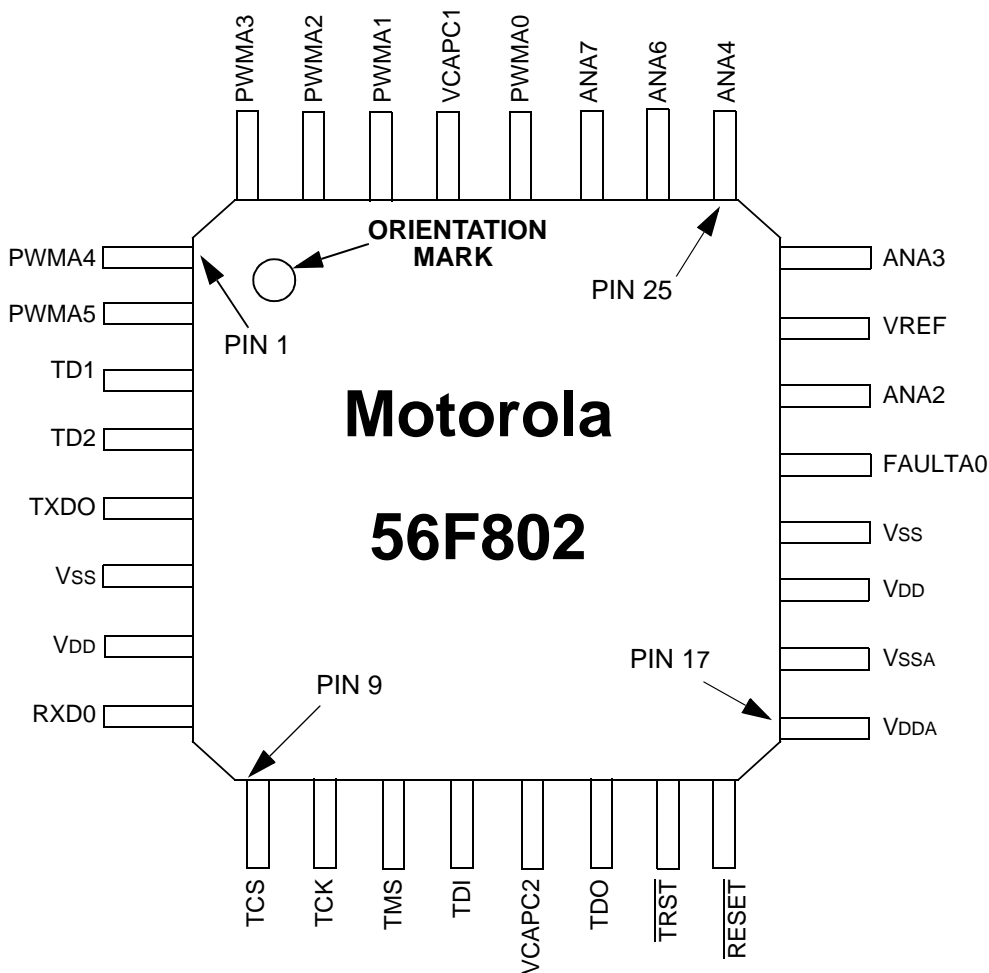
PWMA3 PWMA2 PWMA1 VCAPC1 PWMA0 ANA7 ANA6 ANA4

ORIENTATION MARK

PWMA4
PWMA5
PIN 1
TD1
TD2
TXDO
VSS
VDD
RXD0

PIN 25

ANA3
VREF
ANA2
FAULTA0
VSS
VDD
VSSA
VDDA

Motorola

56F802

PIN 17

PIN 9

TCS TCK TMS TDI VCAPC2 TDO $\overline{TRST}$ $\overline{RESET}$